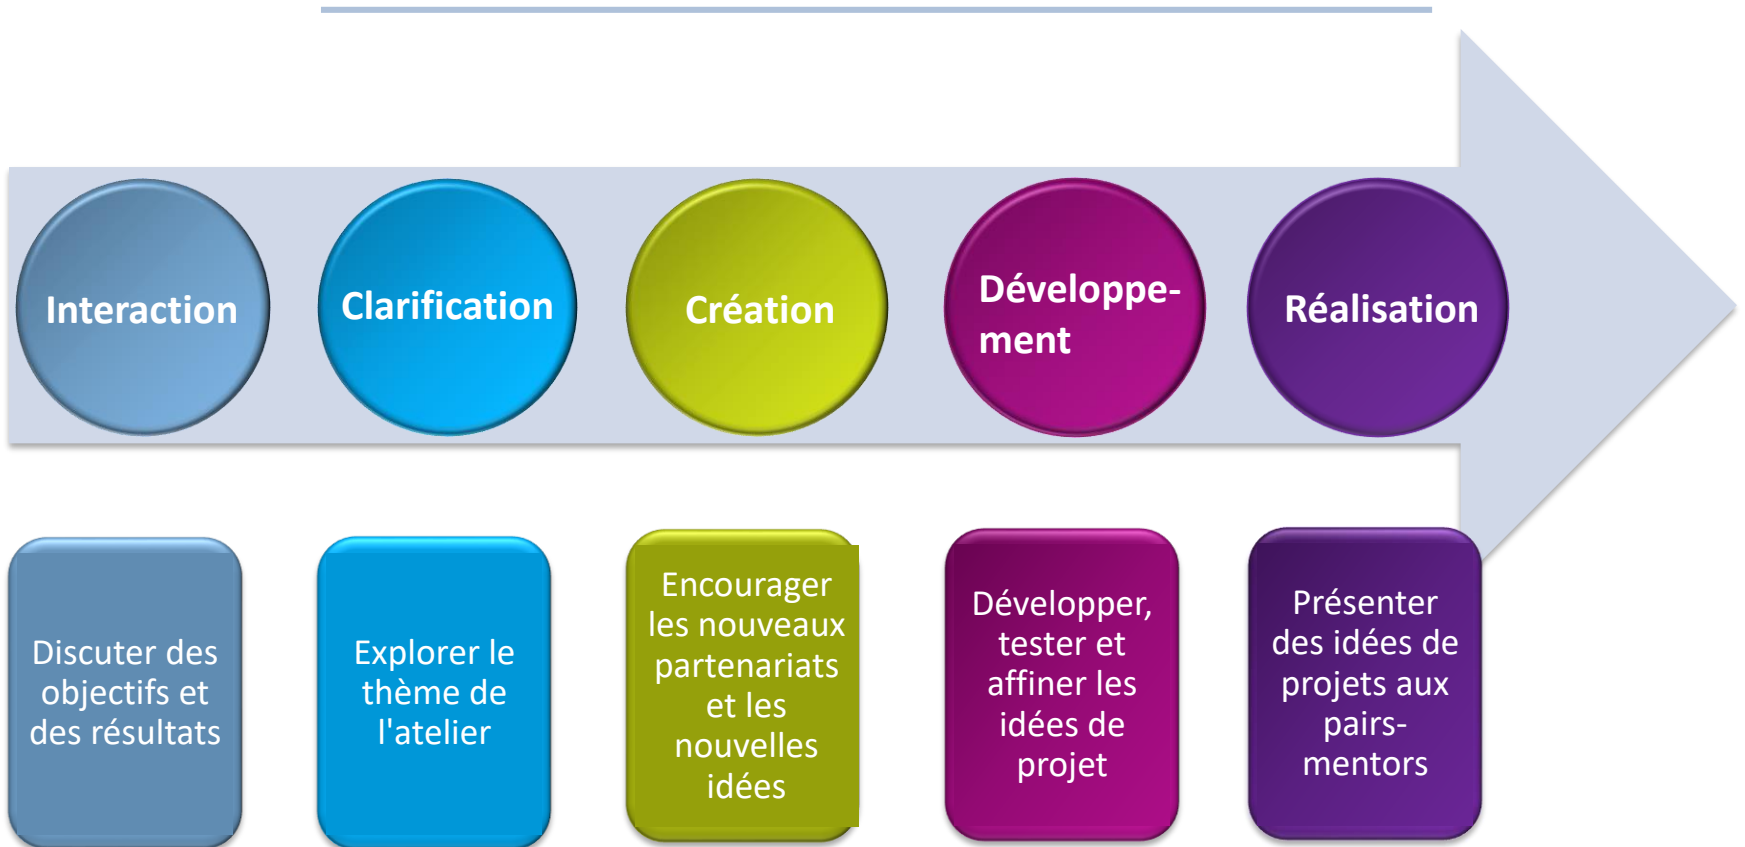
Interaction

Clarification

Création

Développement

Réalisation

Discuter des objectifs et des résultats

Explorer le thème de l'atelier

Encourager les nouveaux partenariats et les nouvelles idées

Développer, tester et affiner les idées de projet

Présenter des idées de projets aux pairs-mentors